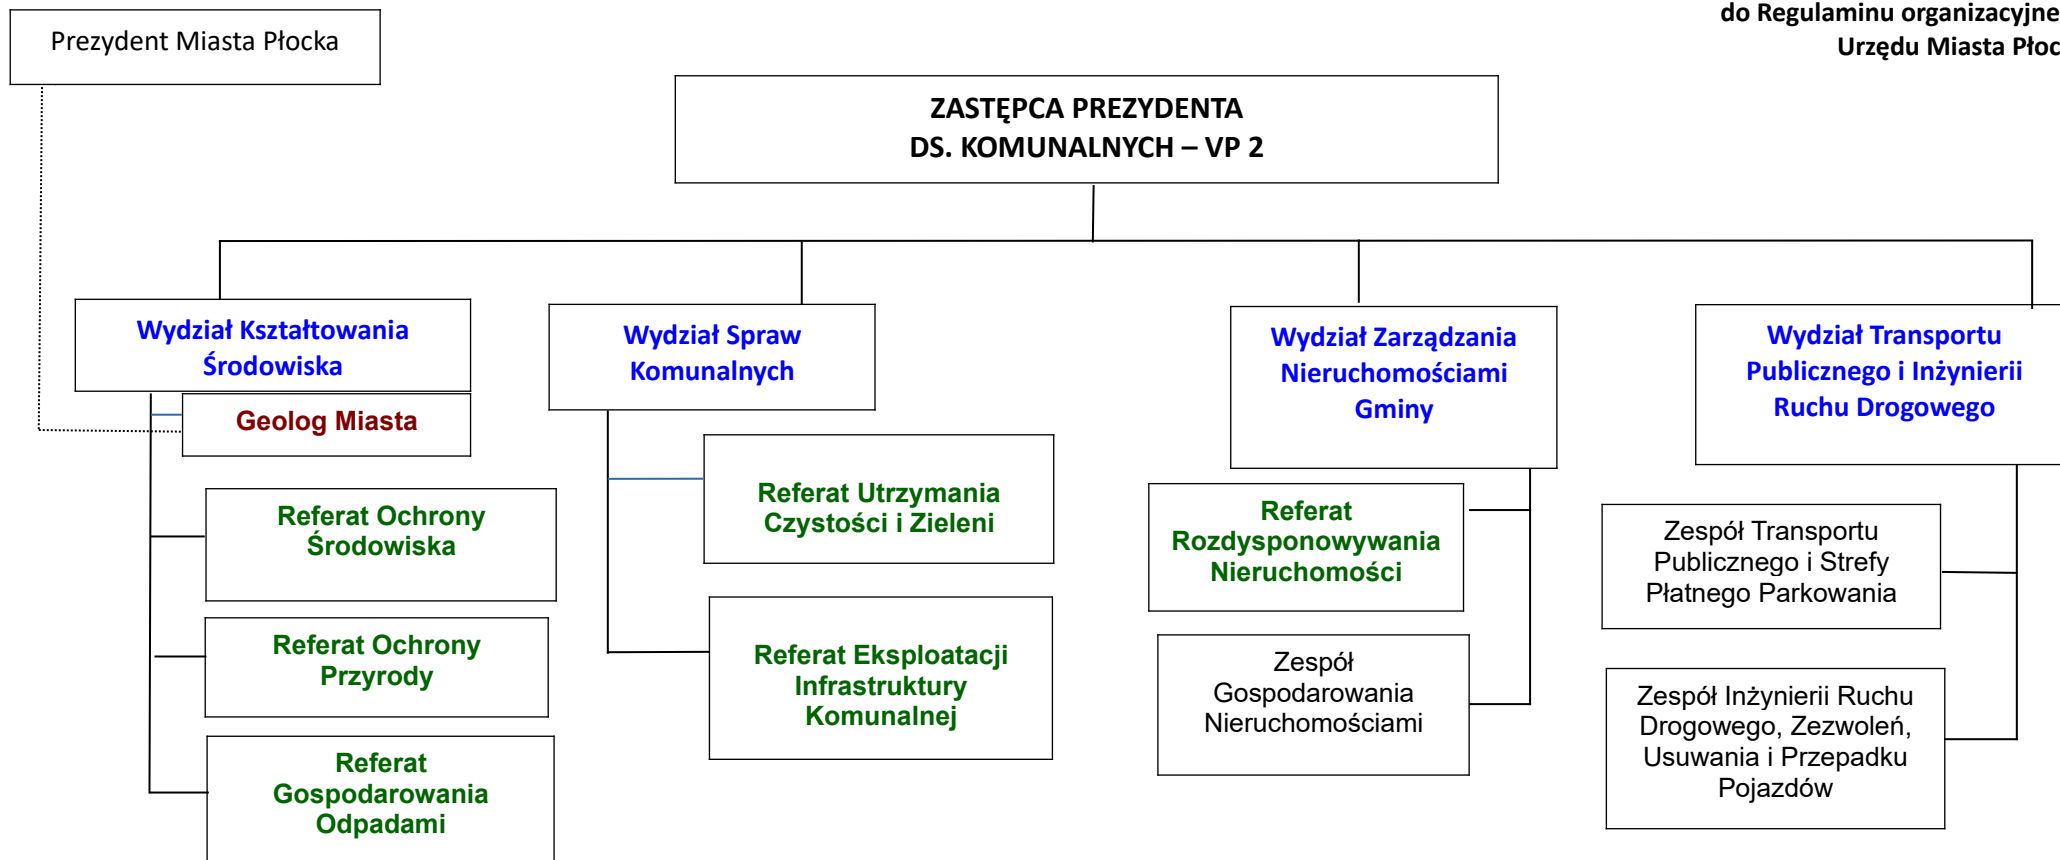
do Regulaminu organizacyjne
Urzędu Miasta Płoc

Prezydent Miasta Płocka

ZASTĘPCA PREZYDENTA
DS. KOMUNALNYCH – VP 2

Wydział Kształtowania Środowiska

Geolog Miasta

Referat Ochrony Środowiska

Referat Ochrony Przyrody

Referat Gospodarowania Odpadami

Wydział Spraw Komunalnych

Referat Utrzymania Czystości i Zieleni

Referat Eksploatacji Infrastruktury Komunalnej

Wydział Zarządzania Nieruchomościami Gminy

Referat Rozdysponowywania Nieruchomości

Zespół Gospodarowania Nieruchomościami

Wydział Transportu Publicznego i Inżynierii Ruchu Drogowego

Zespół Transportu Publicznego i Strefy Płatnego Parkowania

Zespół Inżynierii Ruchu Drogowego, Zezwoleń, Usuwania i Przepadku Pojazdów